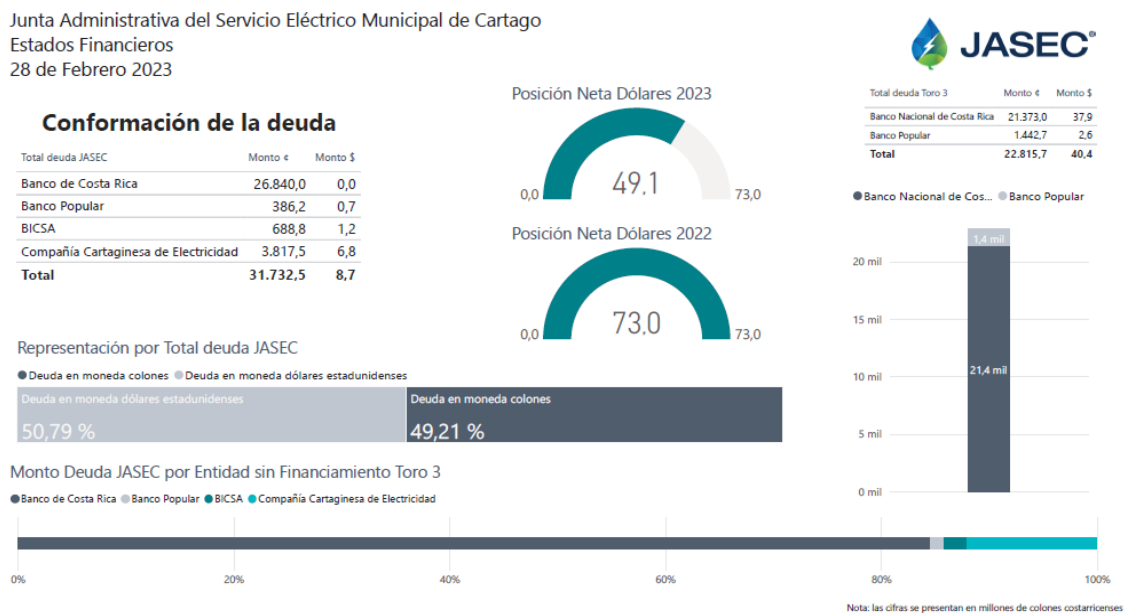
Junta Administrativa del Servicio Eléctrico Municipal de Cartago
Estados Financieros
28 de Febrero 2023

JASEC

Conformación de la deuda

| Total deuda JASEC | Monto ¢ | Monto $ |
|---|---|---|
| Banco de Costa Rica | 26.840,0 | 0,0 |
| Banco Popular | 386,2 | 0,7 |
| BICSA | 688,8 | 1,2 |
| Compañía Cartaginesa de Electricidad | 3.817,5 | 6,8 |
| Total | 31.732,5 | 8,7 |

Posición Neta Dólares 2023
0,0 49,1 73,0

Posición Neta Dólares 2022
0,0 73,0 73,0

| Total deuda Toro 3 | Monto ¢ | Monto $ |
|---|---|---|
| Banco Nacional de Costa Rica | 21.373,0 | 37,9 |
| Banco Popular | 1.442,7 | 2,6 |
| Total | 22.815,7 | 40,4 |

Banco Nacional de Cos... Banco Popular
1,4 mil
20 mil
15 mil
10 mil
21,4 mil
5 mil
0 mil

Representación por Total deuda JASEC
Deuda en moneda colones Deuda en moneda dólares estadunidenses
Deuda en moneda dólares estadunidenses 50,79 %
Deuda en moneda colones 49,21 %

Monto Deuda JASEC por Entidad sin Financiamiento Toro 3
Banco de Costa Rica Banco Popular BICSA Compañía Cartaginesa de Electricidad
0% 20% 40% 60% 80% 100%

Nota: las cifras se presentan en millones de colones costarricenses